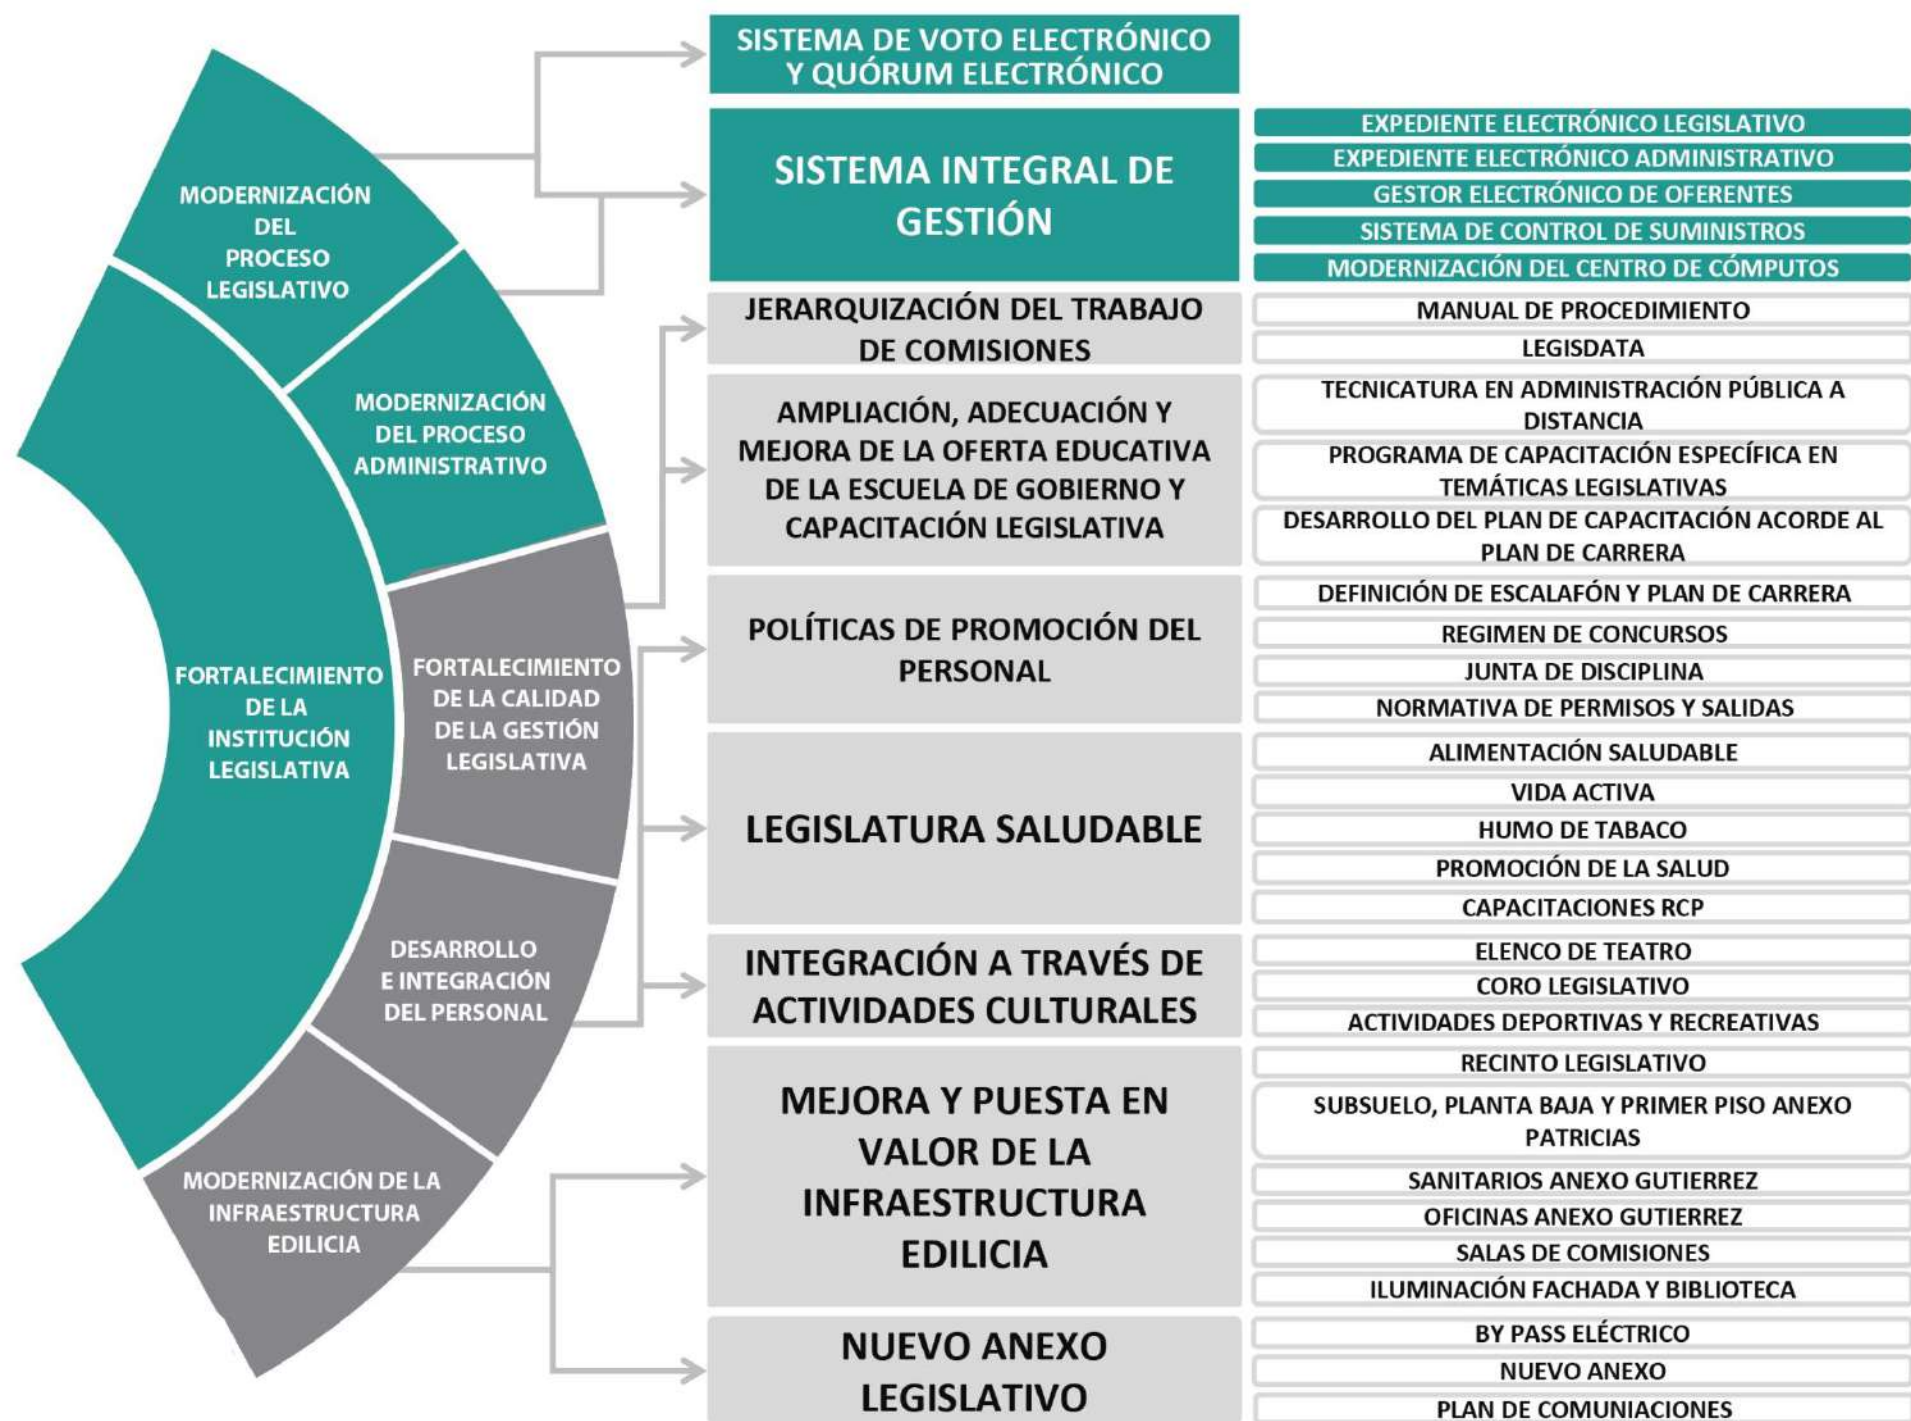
MODERNIZACIÓN DEL PROCESO LEGISLATIVO

MODERNIZACIÓN DEL PROCESO ADMINISTRATIVO

FORTALECIMIENTO DE LA INSTITUCIÓN LEGISLATIVA

FORTALECIMIENTO DE LA CALIDAD DE LA GESTIÓN LEGISLATIVA

DESARROLLO E INTEGRACIÓN DEL PERSONAL

MODERNIZACIÓN DE LA INFRAESTRUCTURA EDILICIA

SISTEMA DE VOTO ELECTRÓNICO Y QUÓRUM ELECTRÓNICO

SISTEMA INTEGRAL DE GESTIÓN

EXPEDIENTE ELECTRÓNICO LEGISLATIVO
EXPEDIENTE ELECTRÓNICO ADMINISTRATIVO
GESTOR ELECTRÓNICO DE OFERENTES
SISTEMA DE CONTROL DE SUMINISTROS
MODERNIZACIÓN DEL CENTRO DE CÓMPUTOS

JERARQUIZACIÓN DEL TRABAJO DE COMISIONES

MANUAL DE PROCEDIMIENTO
LEGISDATA

AMPLIACIÓN, ADECUACIÓN Y MEJORA DE LA OFERTA EDUCATIVA DE LA ESCUELA DE GOBIERNO Y CAPACITACIÓN LEGISLATIVA

TECNICATURA EN ADMINISTRACIÓN PÚBLICA A DISTANCIA
PROGRAMA DE CAPACITACIÓN ESPECÍFICA EN TEMÁTICAS LEGISLATIVAS
DESARROLLO DEL PLAN DE CAPACITACIÓN ACORDE AL PLAN DE CARRERA

POLÍTICAS DE PROMOCIÓN DEL PERSONAL

DEFINICIÓN DE ESCALAFÓN Y PLAN DE CARRERA
REGIMEN DE CONCURSOS
JUNTA DE DISCIPLINA
NORMATIVA DE PERMISOS Y SALIDAS

LEGISLATURA SALUDABLE

ALIMENTACIÓN SALUDABLE
VIDA ACTIVA
HUMO DE TABACO
PROMOCIÓN DE LA SALUD
CAPACITACIONES RCP

INTEGRACIÓN A TRAVÉS DE ACTIVIDADES CULTURALES

ELENCO DE TEATRO
CORO LEGISLATIVO
ACTIVIDADES DEPORTIVAS Y RECREATIVAS

MEJORA Y PUESTA EN VALOR DE LA INFRAESTRUCTURA EDILICIA

RECINTO LEGISLATIVO
SUBSUELO, PLANTA BAJA Y PRIMER PISO ANEXO PATRICIAS
SANITARIOS ANEXO GUTIERREZ
OFICINAS ANEXO GUTIERREZ
SALAS DE COMISIONES
ILUMINACIÓN FACHADA Y BIBLIOTECA

NUEVO ANEXO LEGISLATIVO

BY PASS ELÉCTRICO
NUEVO ANEXO
PLAN DE COMUNIACIONES